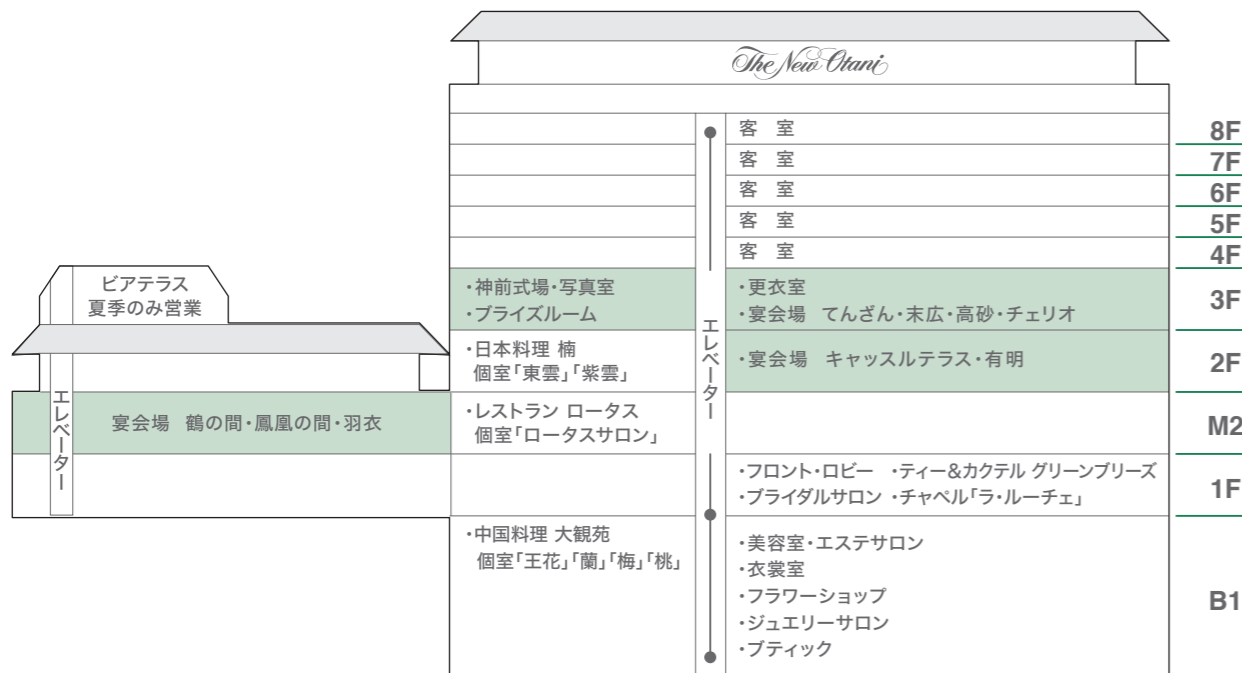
The New Otani

客　室
8F
客　室
7F
客　室
6F
客　室
5F
客　室
4F

ビアテラス
夏季のみ営業

・神前式場・写真室
・ブライズルーム
・更衣室
・宴会場　てんざん・末広・高砂・チェリオ
3F

・日本料理 楠
個室「東雲」「紫雲」
・宴会場　キャッスルテラス・有明
2F

エレベーター
宴会場　鶴の間・鳳凰の間・羽衣
・レストラン ロータス
個室「ロータスサロン」
M2

エレベーター

・フロント・ロビー　・ティー&カクテル グリーンブリーズ
・ブライダルサロン ・チャペル「ラ・ルーチェ」
1F

・中国料理 大観苑
個室「王花」「蘭」「梅」「桃」
・美容室・エステサロン
・衣裳室
・フラワーショップ
・ジュエリーサロン
・ブティック
B1